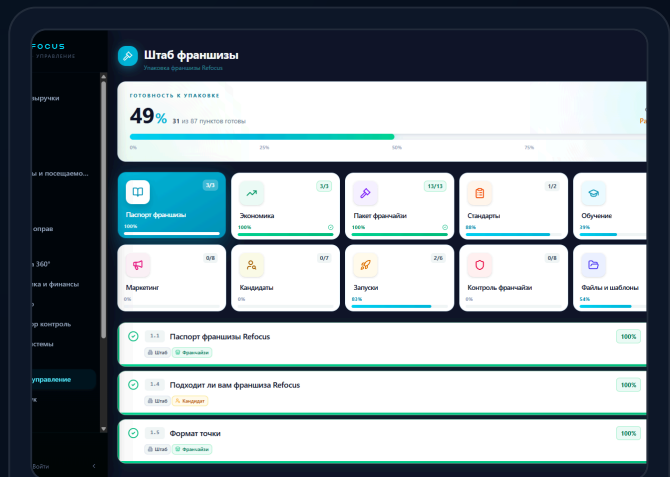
FOCUS
УПРАВЛЕНИЕ

выручки

ы и посещаемо...

оправ

360°

ка и финансы

р контроль

стемы

управление

к

Войти

Штаб франшизы
Упаковка франшизы Refocus

ГОТОВНОСТЬ К УПАКОВКЕ
49% 31 из 87 пунктов готовы
0% 25% 50% 75%

Паспорт франшизы 3/3 100%
Экономика 3/3 100%
Пакет франчайзи 13/13 100%
Стандарты 1/2 88%
Обучение 25%
Маркетинг 0/8 0%
Кандидаты 0/7 0%
Запуски 2/6 83%
Контроль франчайзи 0/8 0%
Файлы и шаблоны 54%

1.1 Паспорт франшизы Refocus 100%
Штаб Франчайзи

1.4 Подходит ли вам франшиза Refocus 100%
Штаб Кандидат

1.5 Формат точки 100%
Штаб Франчайзи